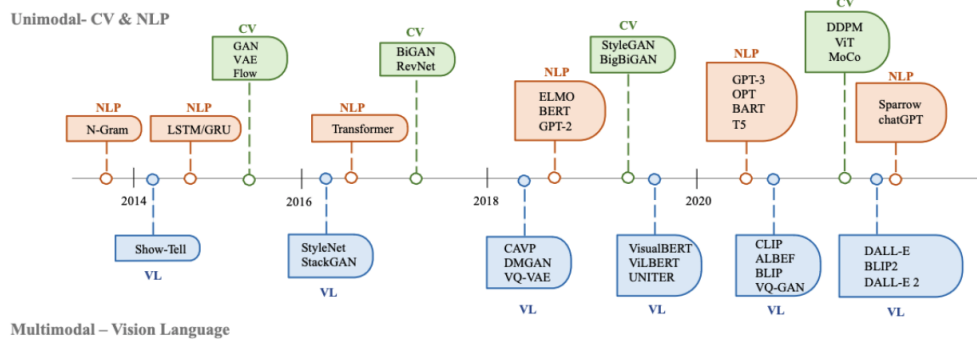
Unimodal- CV & NLP

NLP
N-Gram

NLP
LSTM/GRU

CV
GAN
VAE
Flow

NLP
Transformer

CV
BiGAN
RevNet

NLP
ELMO
BERT
GPT-2

CV
StyleGAN
BigBiGAN

NLP
GPT-3
OPT
BART
T5

CV
DDPM
ViT
MoCo

NLP
Sparrow
chatGPT

2014
2016
2018
2020

Show-Tell
VL

StyleNet
StackGAN
VL

CAVP
DMGAN
VQ-VAE
VL

VisualBERT
ViLBERT
UNITER
VL

CLIP
ALBEF
BLIP
VQ-GAN
VL

DALL-E
BLIP2
DALL-E 2
VL

Multimodal – Vision Language